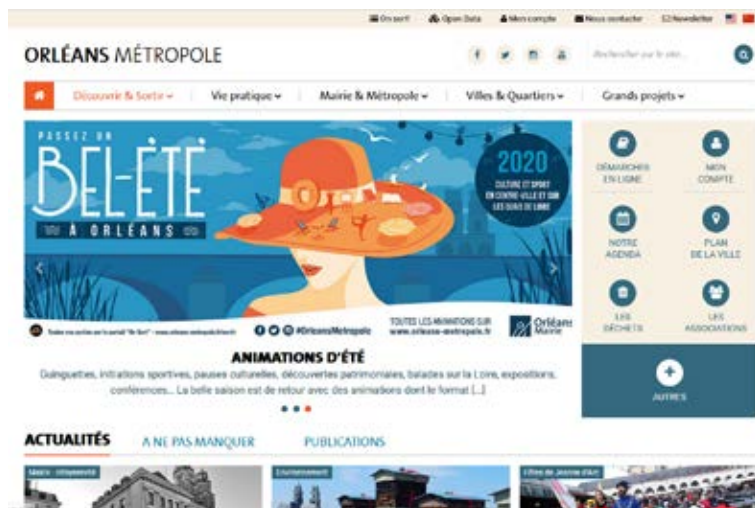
On sort! Open Data Mon compte Nous contacter Newsletter

ORLÉANS MÉTROPOLE

Rechercher sur le site...

Découvrir & Sortir Vie pratique Mairie & Métropole Villes & Quartiers Grands projets

PASSEZ UN BEL-ÉTÉ À ORLÉANS

2020 CULTURE ET SPORT EN CENTRE-VILLE ET SUR LES QUAIS DE LOIRE

#OrleansMetropole TOUTES LES ANIMATIONS SUR www.orleans-metropole.fr Orléans Mairie

DÉMARCHES EN LIGNE
MON COMPTE
NOTRE AGENDA
PLAN DE LA VILLE
LES DÉCHETS
LES ASSOCIATIONS
AUTRES

ANIMATIONS D'ÉTÉ

Guinguettes, initiations sportives, pauses culturelles, découvertes patrimoniales, balades sur la Loire, expositions, conférences... La belle saison est de retour avec des animations dont le format [...]

ACTUALITÉS A NE PAS MANQUER PUBLICATIONS

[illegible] Environnement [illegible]